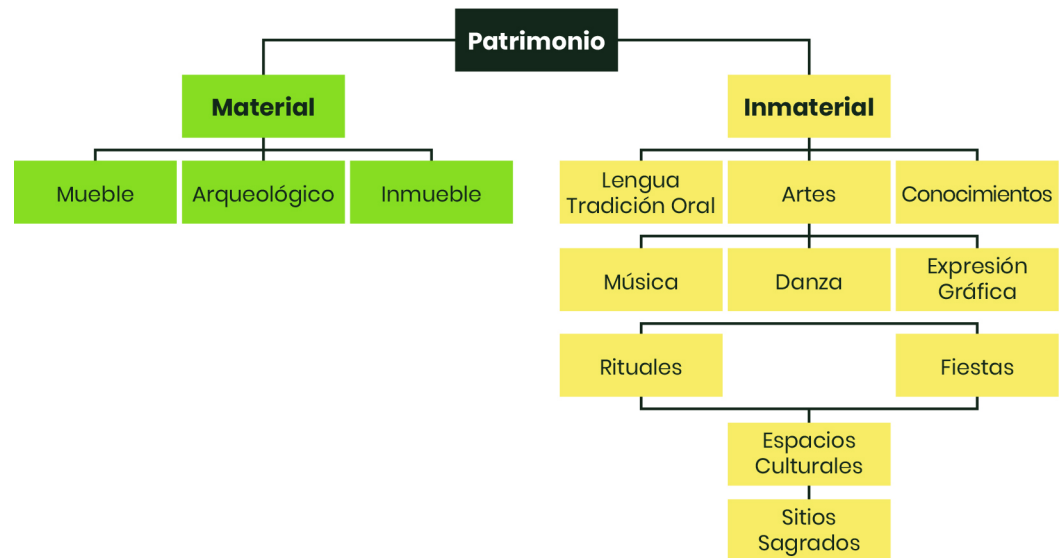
Patrimonio

Material

Mueble

Arqueológico

Inmueble

Inmaterial

Lengua Tradición Oral

Artes

Conocimientos

Música

Danza

Expresión Gráfica

Rituales

Fiestas

Espacios Culturales

Sitios Sagrados